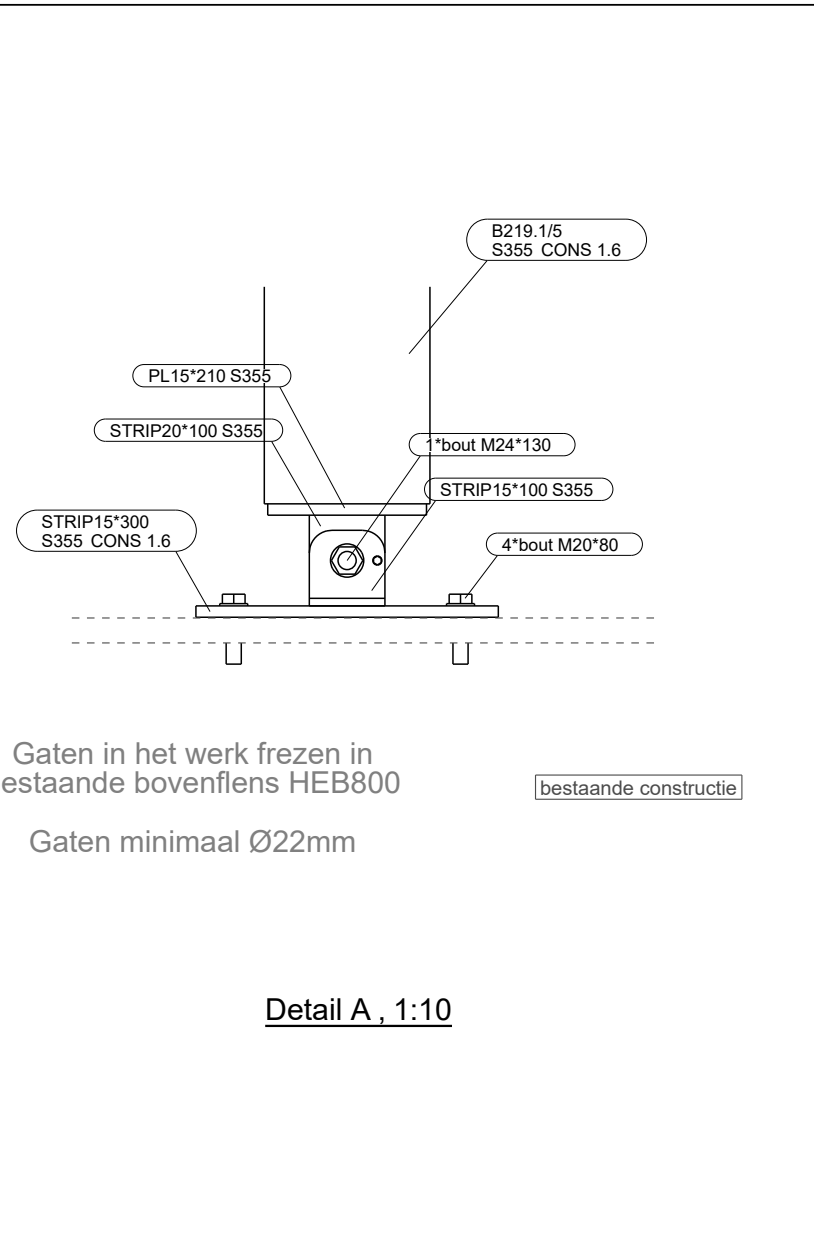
B219.1/5
S355 CONS 1.6

PL15*210 S355

STRIP20*100 S355

1*bout M24*130

STRIP15*100 S355

STRIP15*300
S355 CONS 1.6

4*bout M20*80

Gaten in het werk frezen in
estaande bovenflens HEB800

bestaande constructie

Gaten minimaal Ø22mm

Detail A , 1:10